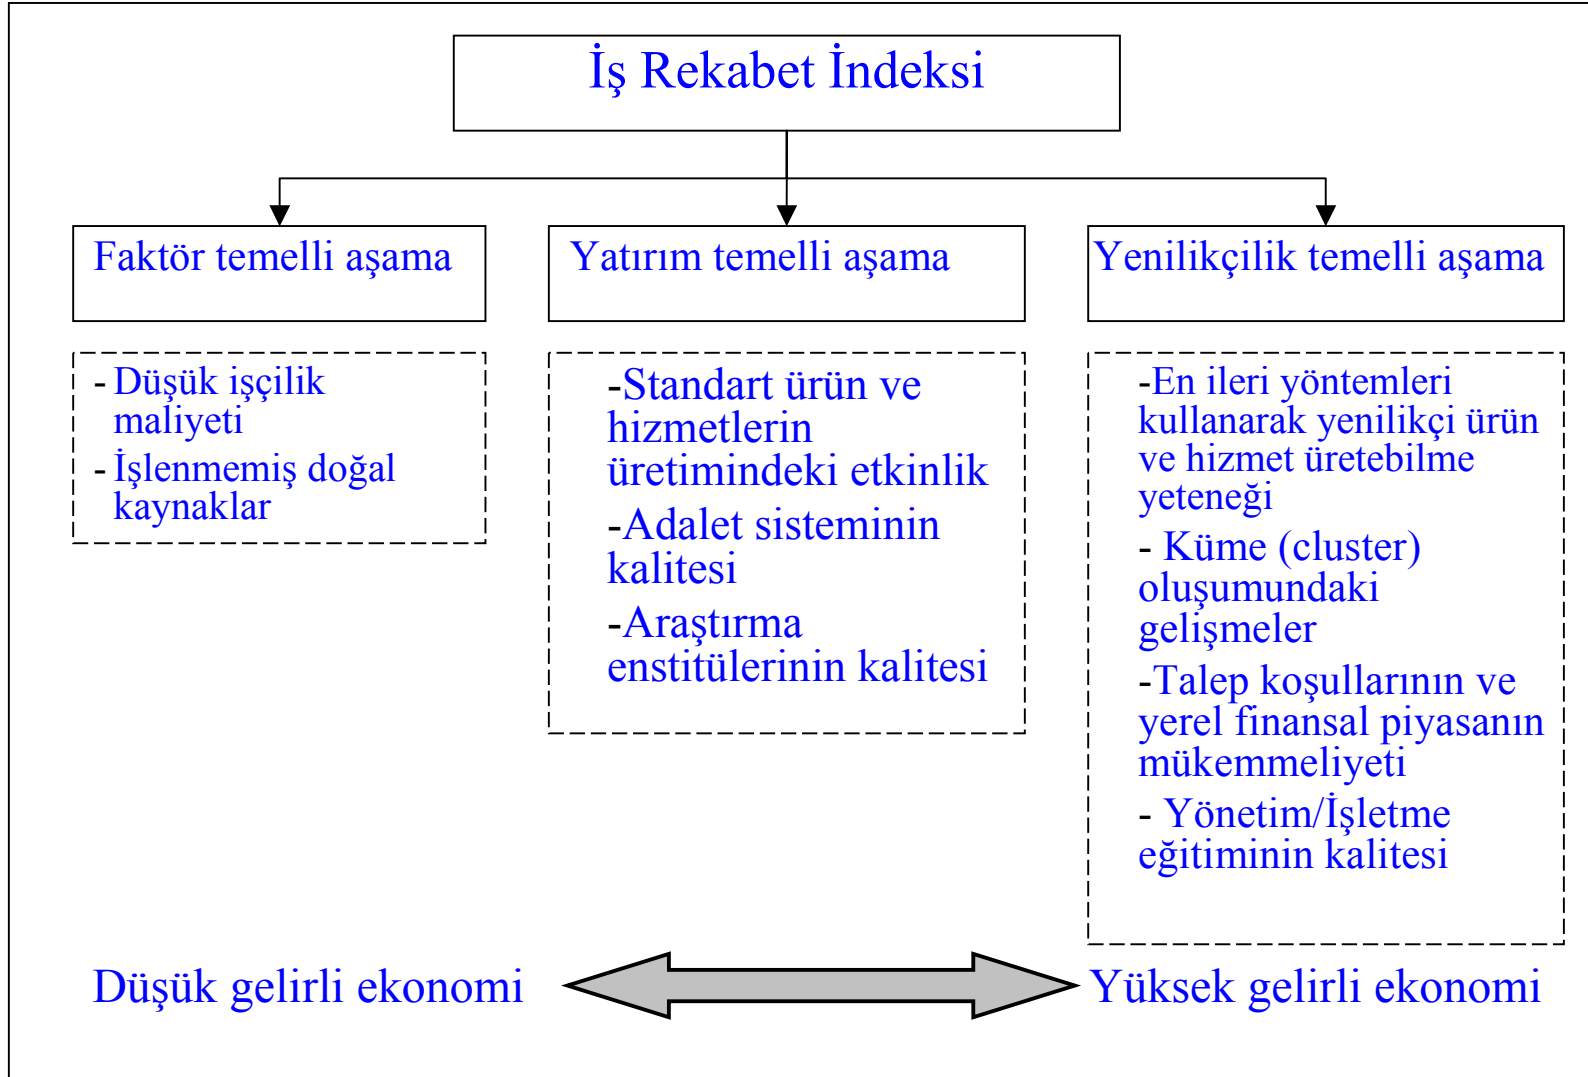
İş Rekabet İndeksi

Faktör temelli aşama

Yatırım temelli aşama

Yenilikçilik temelli aşama

- Düşük işçilik maliyeti
- İşlenmemiş doğal kaynaklar

-Standart ürün ve hizmetlerin üretimindeki etkinlik
-Adalet sisteminin kalitesi
-Araştırma enstitülerinin kalitesi

-En ileri yöntemleri kullanarak yenilikçi ürün ve hizmet üretebilme yeteneği
- Küme (cluster) oluşumundaki gelişmeler
-Talep koşullarının ve yerel finansal piyasanın mükemmeliyeti
- Yönetim/İşletme eğitiminin kalitesi

Düşük gelirli ekonomi

Yüksek gelirli ekonomi